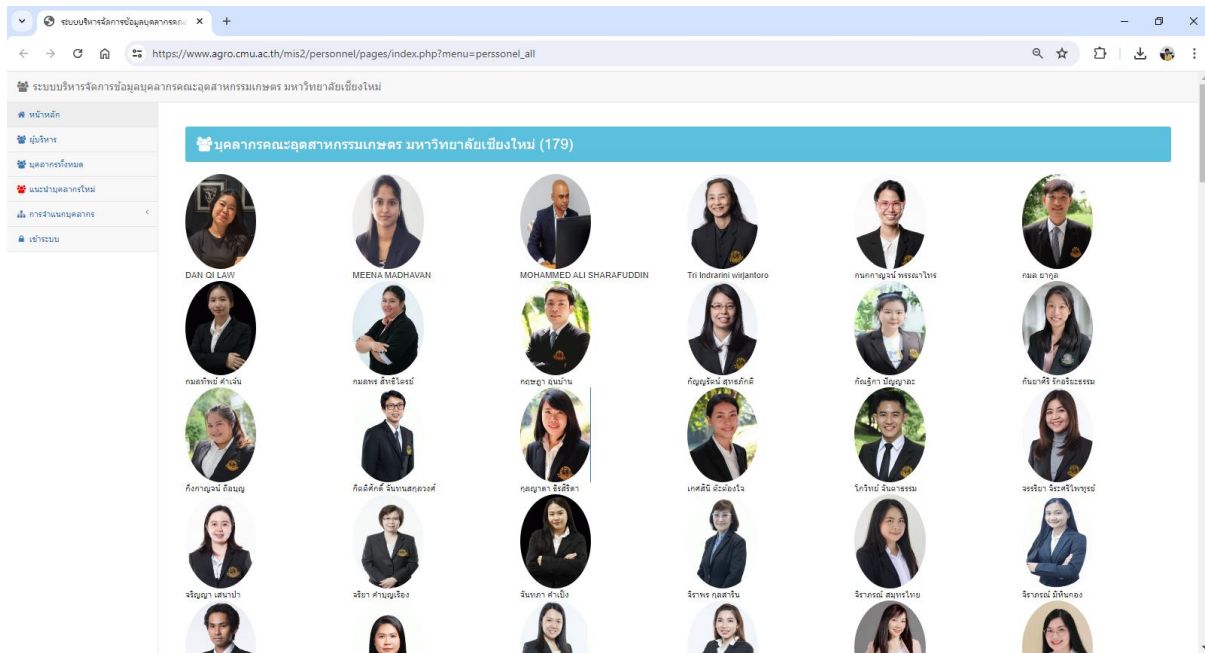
ระบบบริหารจัดการข้อมูลบุคลากรคณ ×

https://www.agro.cmu.ac.th/mis2/personnel/pages/index.php?menu=perssonel_all

ระบบบริหารจัดการข้อมูลบุคลากรคณะอุตสาหกรรมเกษตร มหาวิทยาลัยเชียงใหม่

หน้าหลัก
ผู้บริหาร
บุคลากรทั้งหมด
แนะนำบุคลากรใหม่
การจำแนกบุคลากร
เข้าระบบ

บุคลากรคณะอุตสาหกรรมเกษตร มหาวิทยาลัยเชียงใหม่ (179)

DAN QI LAW
MEENA MADHAVAN
MOHAMMED ALI SHARAFUDDIN
Tri Indrarini wirjantoro
กนกกาญจน์ พรรณาไพร
กมล ยาภูล
กมลทิพย์ คำเจ้น
กมลพร สีหรีไตรย์
กฤษฎา อุ่นบ้าน
กัญญรัตน์ สุทธภักดี
กัณฐิกา ปัญญาละ
กันยาศิริ รักอริยะธรรม
กิ่งกาญจน์ ต้อบุญ
กิตติศักดิ์ จันทนสกุลวงศ์
กุลญาดา ธีรสิริดา
เกศลินี ตั้งต่องใจ
โกวิทย์ จันดาธรรม
จรรยา จิระศรีไพรฑูรย์
จริญญา เสนาป่า
จริยา คำบุญเรือง
จันทภา คำเป็ง
จิราพร กุลสาริน
จิราภรณ์ สมุทรไทย
จิราภรณ์ มีหันกอง